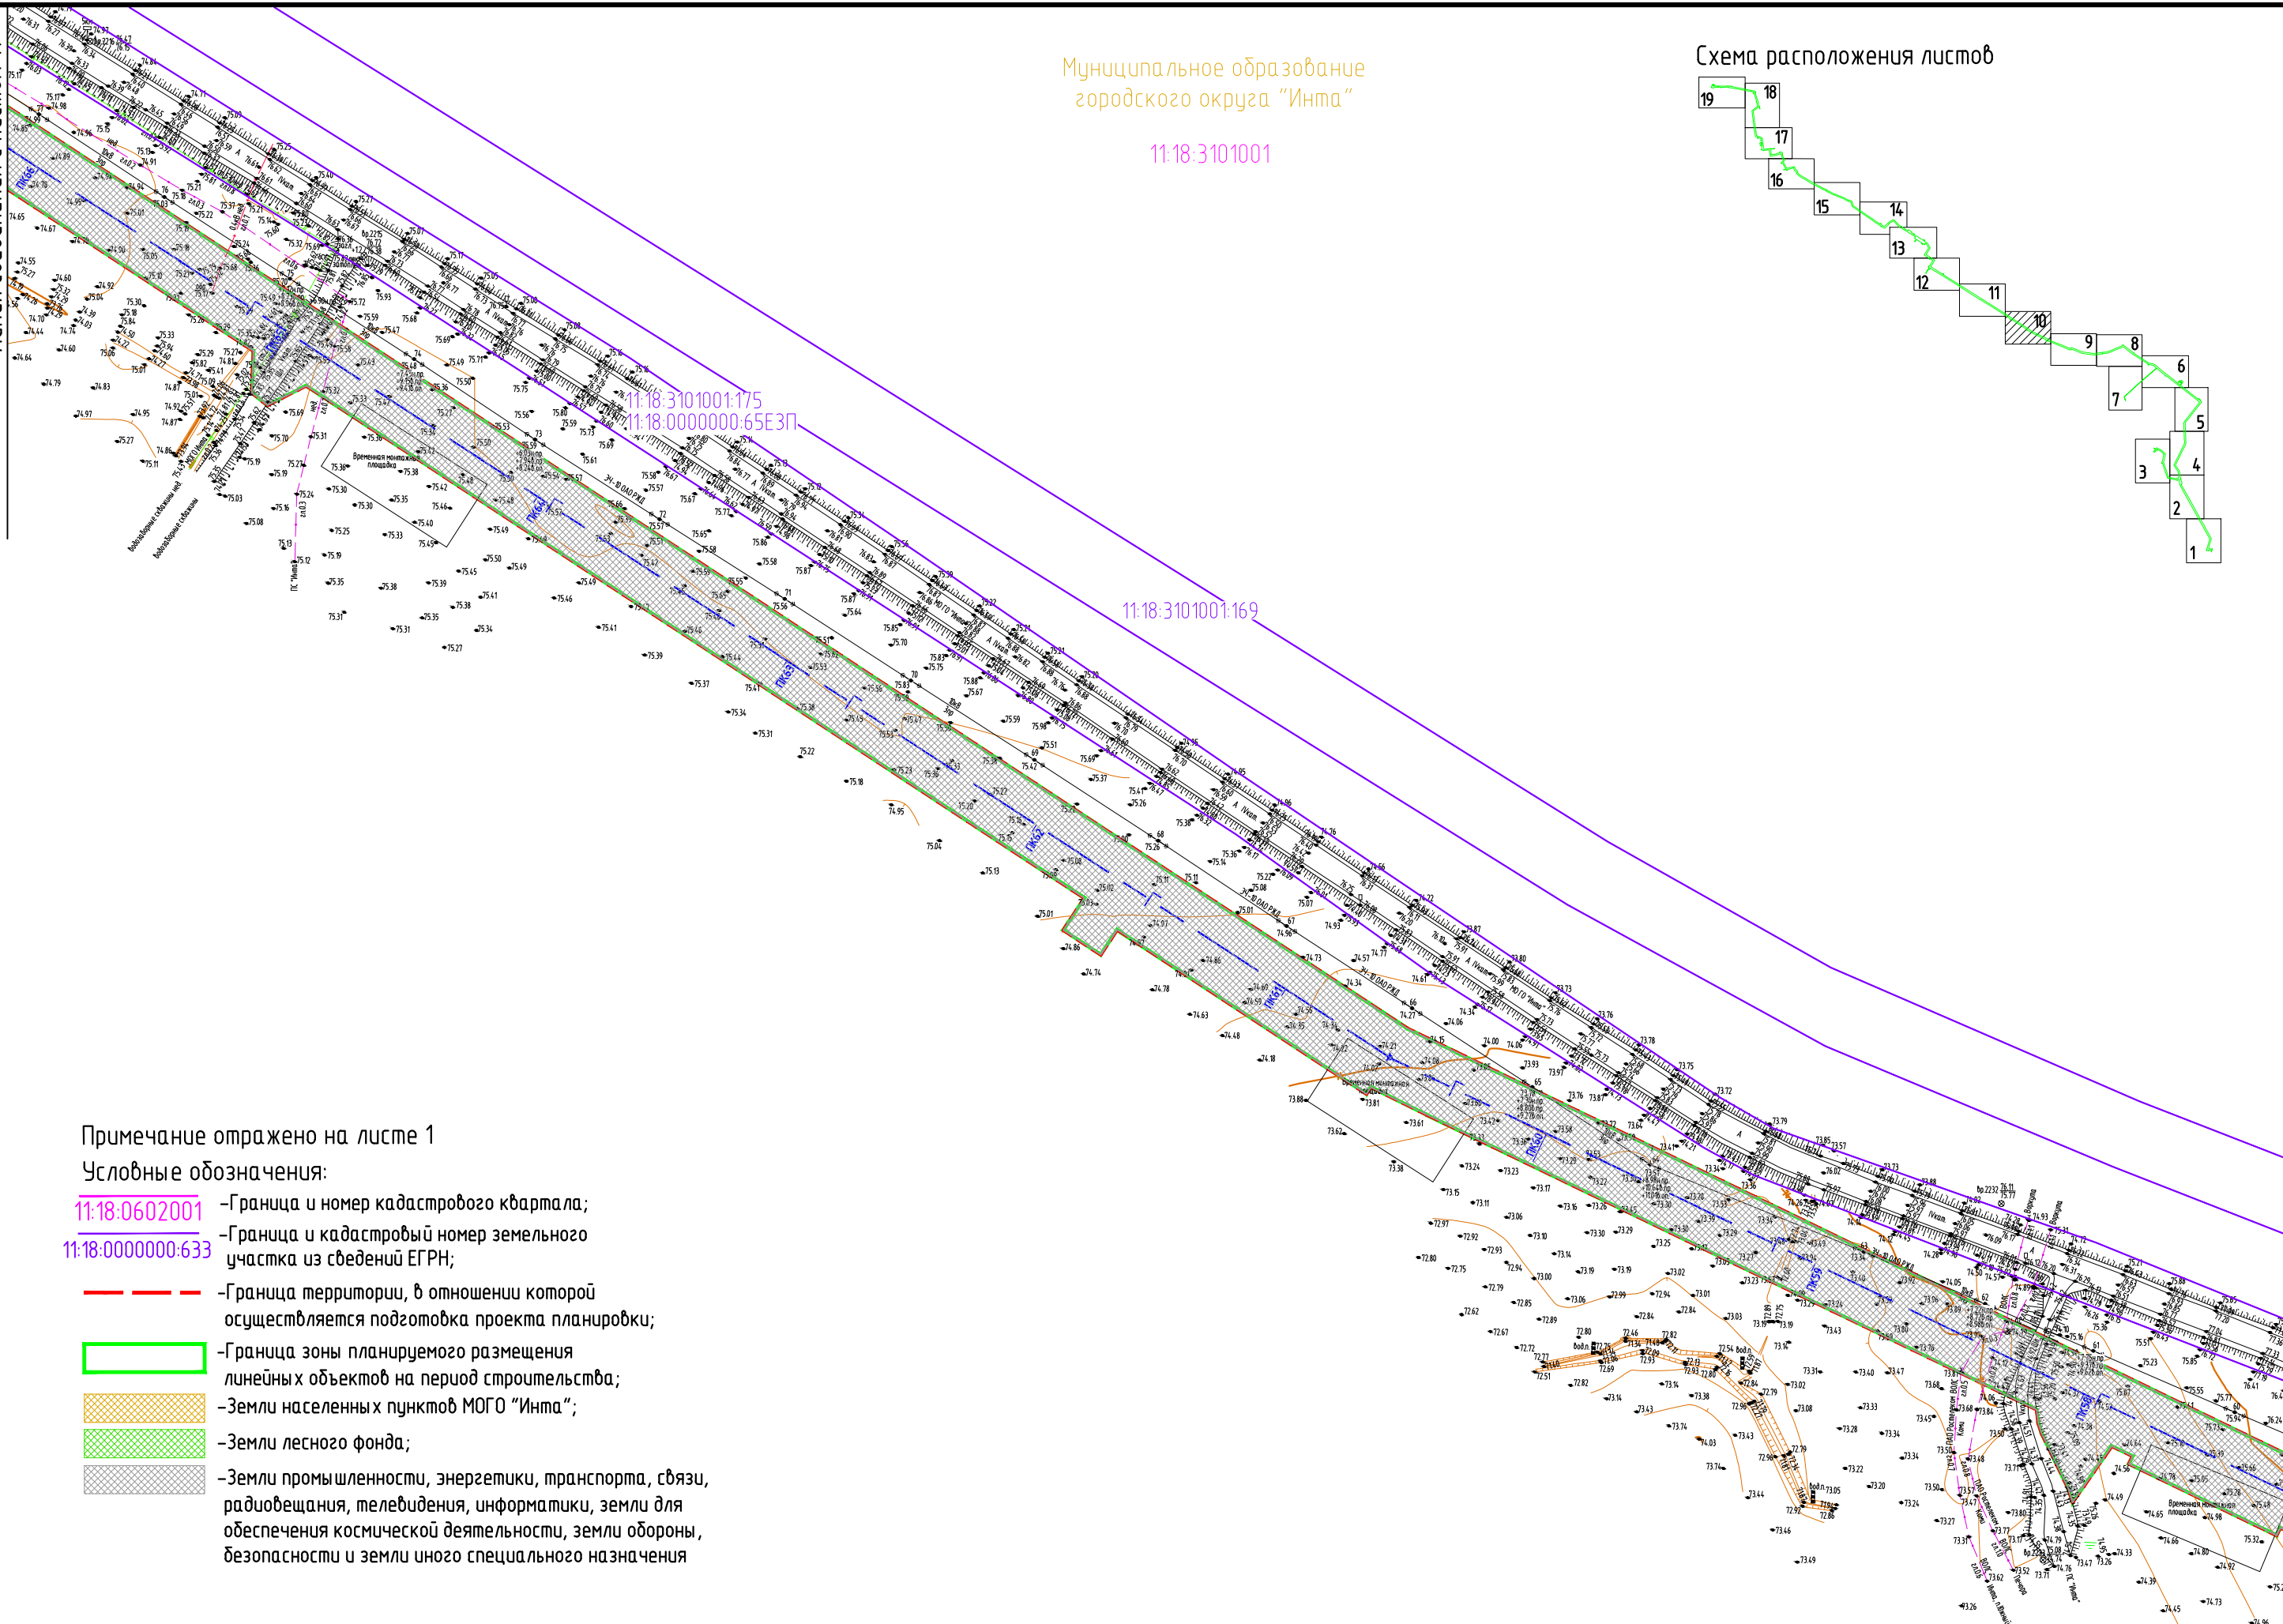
Муниципальное образование
городского округа "Инта"

11:18:3101001

Схема расположения листов

19 18 17 16 15 14 13 12 11 10 9 8 6 7 5 4 3 2 1

11:18:3101001:175
11:18:0000000:65ЕЗП

11:18:3101001:169

Временная монтажная площадка

Временная монтажная площадка

Временная монтажная площадка

Примечание отражено на листе 1

Условные обозначения:

11:18:0602001 –Граница и номер кадастрового квартала;

11:18:0000000:633 –Граница и кадастровый номер земельного участка из сведений ЕГРН;

–Граница территории, в отношении которой осуществляется подготовка проекта планировки;

–Граница зоны планируемого размещения линейных объектов на период строительства;

–Земли населенных пунктов МОГО "Инта";

–Земли лесного фонда;

–Земли промышленности, энергетики, транспорта, связи, радиовещания, телевидения, информатики, земли для обеспечения космической деятельности, земли обороны, безопасности и земли иного специального назначения